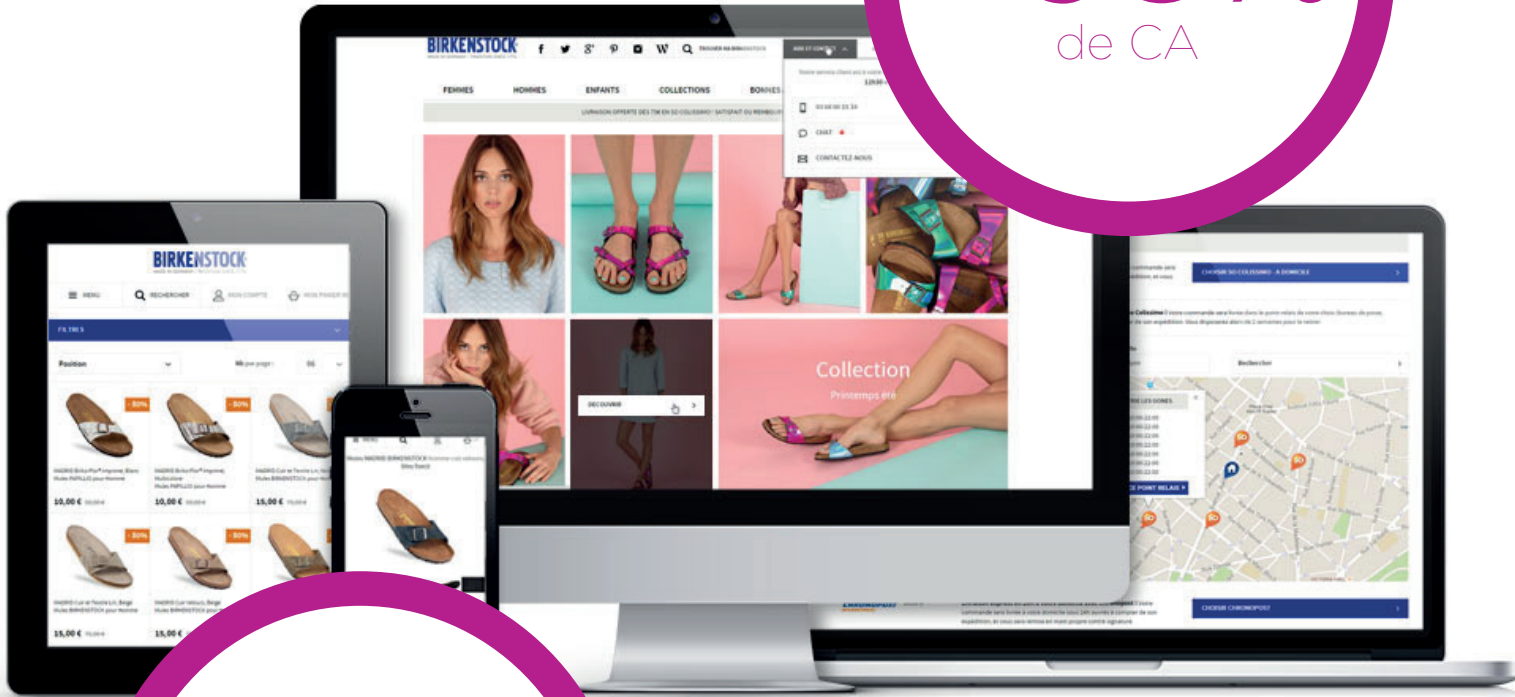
de CA

BIRKENSTOCK

TROUVER MA BIRKENSTOCK

AIDE ET CONTACT

FEMMES HOMMES ENFANTS COLLECTIONS BONNES

LIVRAISON OFFERTE DÈS 70€ EN SO COLISSIMO ! SATISFAIT OU REMBOURSÉ

CHAT

CONTACTEZ-NOUS

Collection

Printemps été

DÉCOUVRIR

BIRKENSTOCK

MENU RECHERCHER MON COMPTE MON PANIER

FILTRES

Position

-50% -50% -50%

MADRID Birko-Flor® Imprimé, Blanc Mules PAPILLIO pour Homme

10,00 €

10,00 €

15,00 €

-50% -50%

15,00 €

15,00 €

Mules MADRID BIRKENSTOCK

CHOISIR SO COLISSIMO - A DOMICILE

Rechercher

CHOISIR CHRONOPOST